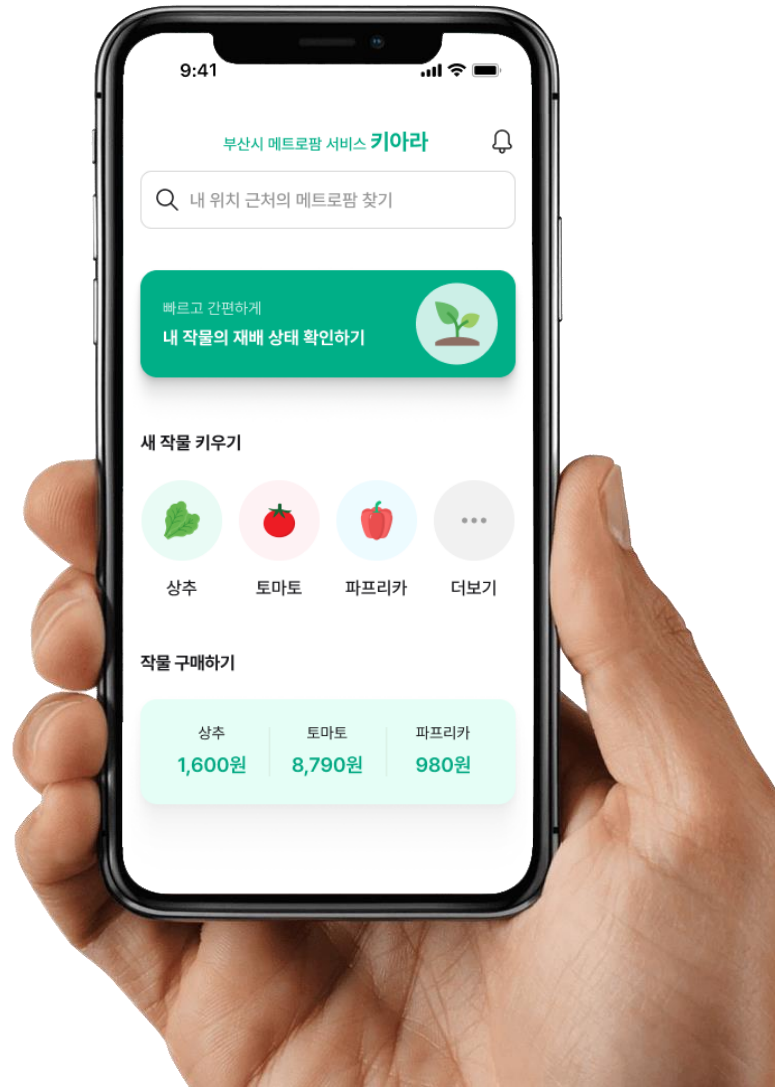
9:41

부산시 메트로팜 서비스 키아라

내 위치 근처의 메트로팜 찾기

빠르고 간편하게
내 작물의 재배 상태 확인하기

새 작물 키우기

상추 토마토 파프리카 더보기

작물 구매하기

| 상추 | 토마토 | 파프리카 |
|---|---|---|
| 1,600원 | 8,790원 | 980원 |